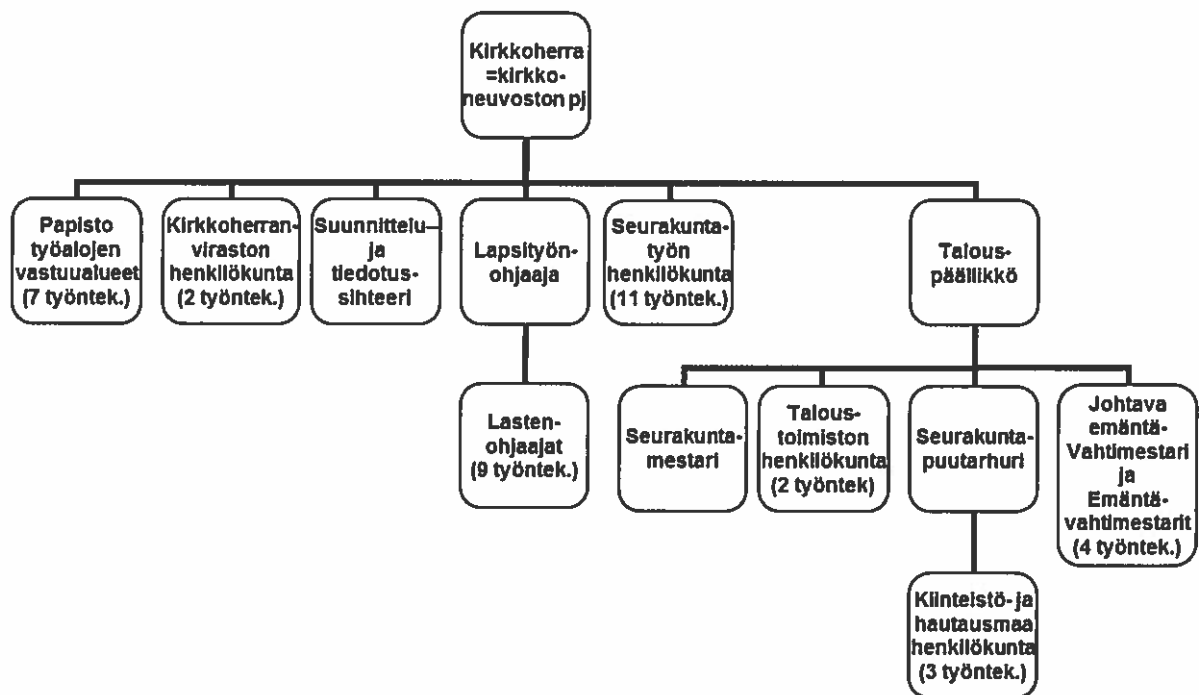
Kirkkoherra =kirkkoneuvoston pj

Papisto työalojen vastuualueet (7 työntek.)

Kirkkoherranviraston henkilökunta (2 työntek.)

Suunnittelu– ja tiedotussihteeri

Lapsityönohjaaja

Lastenohjaajat (9 työntek.)

Seurakuntatyön henkilökunta (11 työntek.)

Talouspäällikkö

Seurakuntamestari

Taloustoimiston henkilökunta (2 työntek)

Seurakuntapuutarhuri

Kiinteistö- ja hautausmaa henkilökunta (3 työntek.)

Johtava emäntä-Vahtimestari ja Emäntävahtimestarit (4 työntek.)